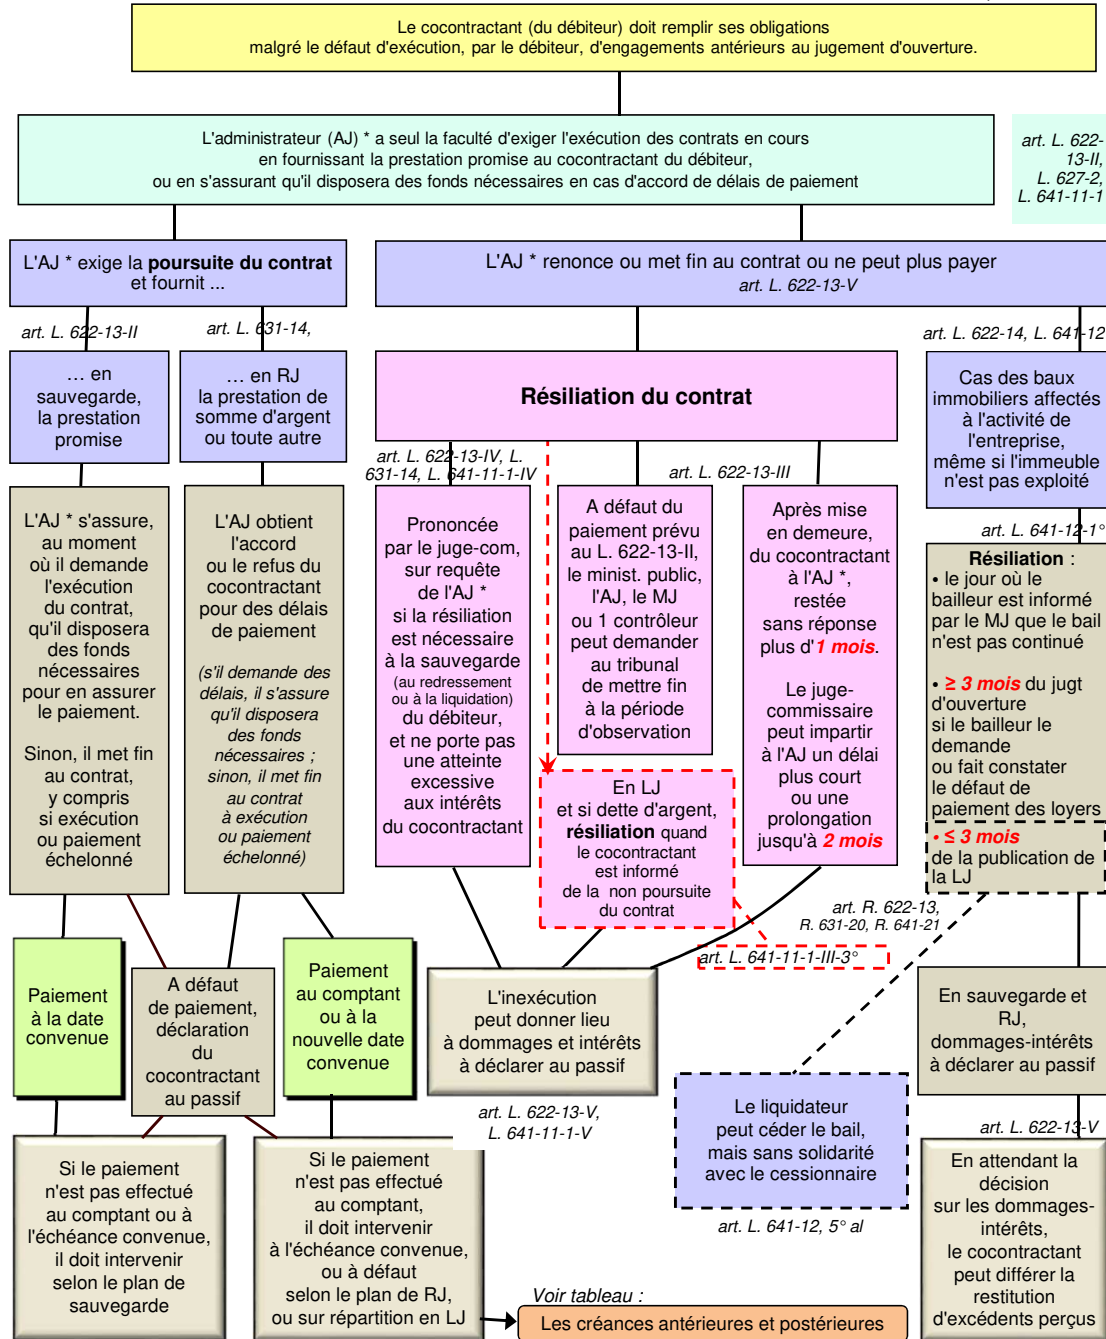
Le cocontractant (du débiteur) doit remplir ses obligations
malgré le défaut d'exécution, par le débiteur, d'engagements antérieurs au jugement d'ouverture.

L'administrateur (AJ) * a seul la faculté d'exiger l'exécution des contrats en cours
en fournissant la prestation promise au cocontractant du débiteur,
ou en s'assurant qu'il disposera des fonds nécessaires en cas d'accord de délais de paiement

art. L. 622-13-II, L. 627-2, L. 641-11-1

L'AJ * exige la **poursuite du contrat** et fournit ...

L'AJ * renonce ou met fin au contrat ou ne peut plus payer
art. L. 622-13-V

art. L. 622-13-II

art. L. 631-14,

art. L. 622-14, L. 641-12

... en sauvegarde, la prestation promise

... en RJ la prestation de somme d'argent ou toute autre

**Résiliation du contrat**

Cas des baux immobiliers affectés à l'activité de l'entreprise, même si l'immeuble n'est pas exploité

art. L. 622-13-IV, L. 631-14, L. 641-11-1-IV

art. L. 622-13-III

art. L. 641-12-1°

L'AJ * s'assure, au moment où il demande l'exécution du contrat, qu'il disposera des fonds nécessaires pour en assurer le paiement.

Sinon, il met fin au contrat, y compris si exécution ou paiement échelonné

L'AJ obtient l'accord ou le refus du cocontractant pour des délais de paiement

(s'il demande des délais, il s'assure qu'il disposera des fonds nécessaires ; sinon, il met fin au contrat à exécution ou paiement échelonné)

Prononcée par le juge-com, sur requête de l'AJ * si la résiliation est nécessaire à la sauvegarde (au redressement ou à la liquidation) du débiteur, et ne porte pas une atteinte excessive aux intérêts du cocontractant

A défaut du paiement prévu au L. 622-13-II, le minist. public, l'AJ, le MJ ou 1 contrôleur peut demander au tribunal de mettre fin à la période d'observation

Après mise en demeure, du cocontractant à l'AJ *, restée sans réponse plus d'*1 mois*.

Le juge-commissaire peut impartir à l'AJ un délai plus court ou une prolongation jusqu'à *2 mois*

**Résiliation** :
• le jour où le bailleur est informé par le MJ que le bail n'est pas continué

• *≥ 3 mois* du jugt d'ouverture si le bailleur le demande ou fait constater le défaut de paiement des loyers

• *≤ 3 mois* de la publication de la LJ

En LJ et si dette d'argent, **résiliation** quand le cocontractant est informé de la non poursuite du contrat

art. R. 622-13, R. 631-20, R. 641-21

art. L. 641-11-1-III-3°

Paiement à la date convenue

A défaut de paiement, déclaration du cocontractant au passif

Paiement au comptant ou à la nouvelle date convenue

L'inexécution peut donner lieu à dommages et intérêts à déclarer au passif

En sauvegarde et RJ, dommages-intérêts à déclarer au passif

art. L. 622-13-V, L. 641-11-1-V

Le liquidateur peut céder le bail, mais sans solidarité avec le cessionnaire

art. L. 641-12, 5° al

art. L. 622-13-V

Si le paiement n'est pas effectué au comptant ou à l'échéance convenue, il doit intervenir selon le plan de sauvegarde

Si le paiement n'est pas effectué au comptant, il doit intervenir à l'échéance convenue, ou à défaut selon le plan de RJ, ou sur répartition en LJ

Voir tableau :
Les créances antérieures et postérieures

En attendant la décision sur les dommages-intérêts, le cocontractant peut différer la restitution d'excédents perçus